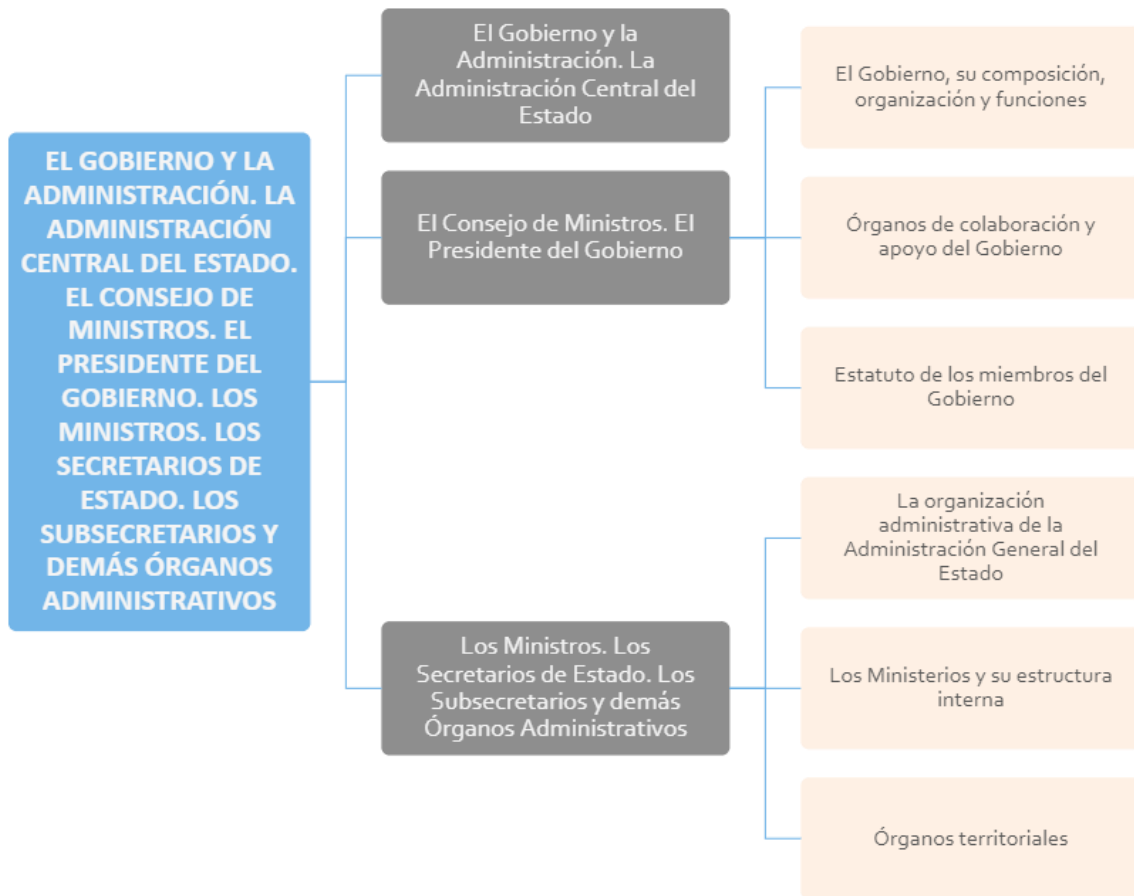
EL GOBIERNO Y LA ADMINISTRACIÓN. LA ADMINISTRACIÓN CENTRAL DEL ESTADO. EL CONSEJO DE MINISTROS. EL PRESIDENTE DEL GOBIERNO. LOS MINISTROS. LOS SECRETARIOS DE ESTADO. LOS SUBSECRETARIOS Y DEMÁS ÓRGANOS ADMINISTRATIVOS

El Gobierno y la Administración. La Administración Central del Estado

El Consejo de Ministros. El Presidente del Gobierno

El Gobierno, su composición, organización y funciones

Órganos de colaboración y apoyo del Gobierno

Estatuto de los miembros del Gobierno

Los Ministros. Los Secretarios de Estado. Los Subsecretarios y demás Órganos Administrativos

La organización administrativa de la Administración General del Estado

Los Ministerios y su estructura interna

Órganos territoriales